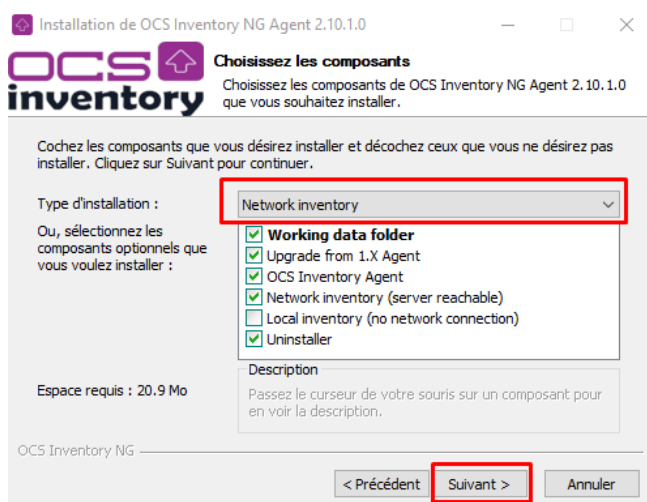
Installation de OCS Inventory NG Agent 2.10.1.0

OCS inventory

Choisissez les composants

Choisissez les composants de OCS Inventory NG Agent 2.10.1.0 que vous souhaitez installer.

Cochez les composants que vous désirez installer et décochez ceux que vous ne désirez pas installer. Cliquez sur Suivant pour continuer.

Type d'installation :

Network inventory

Ou, sélectionnez les composants optionnels que vous voulez installer :

Working data folder
Upgrade from 1.X Agent
OCS Inventory Agent
Network inventory (server reachable)
Local inventory (no network connection)
Uninstaller

Espace requis : 20.9 Mo

Description

Passez le curseur de votre souris sur un composant pour en voir la description.

OCS Inventory NG

< Précédent
Suivant >
Annuler